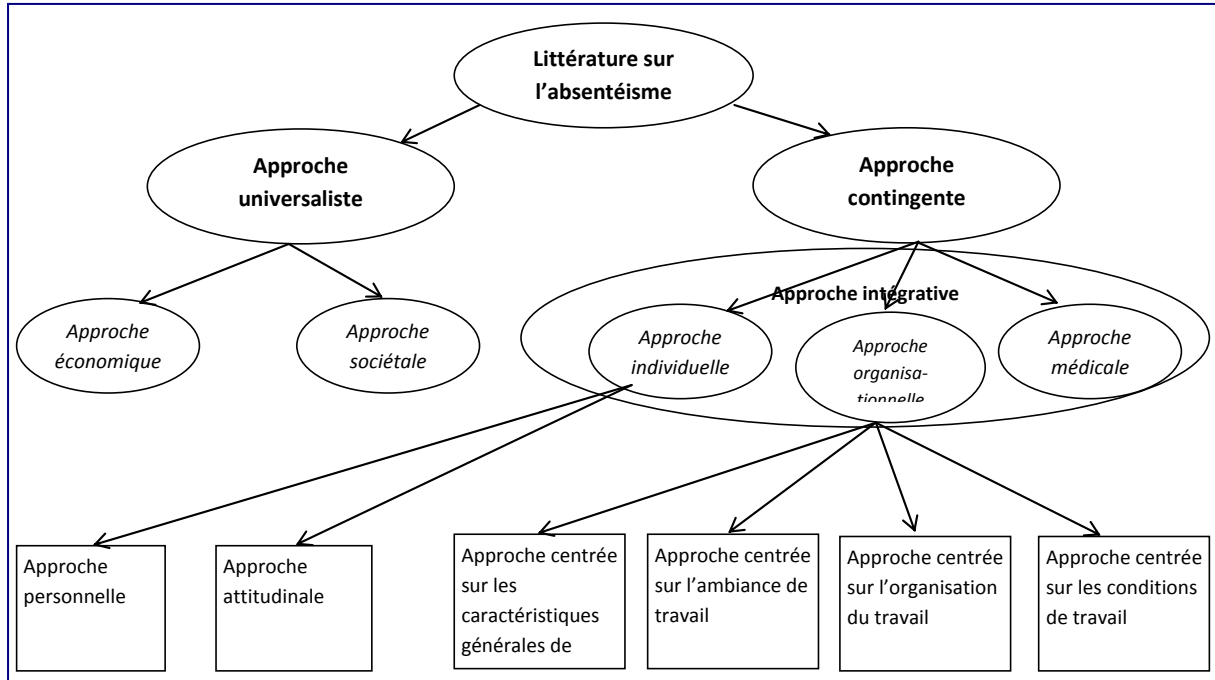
Littérature sur l'absentéisme

Approche universaliste

Approche contingente

Approche économique

Approche sociétale

Approche intégrative

Approche individuelle

Approche organisationnelle

Approche médicale

Approche personnelle

Approche attitudinale

Approche centrée sur les caractéristiques générales de

Approche centrée sur l'ambiance de travail

Approche centrée sur l'organisation du travail

Approche centrée sur les conditions de travail